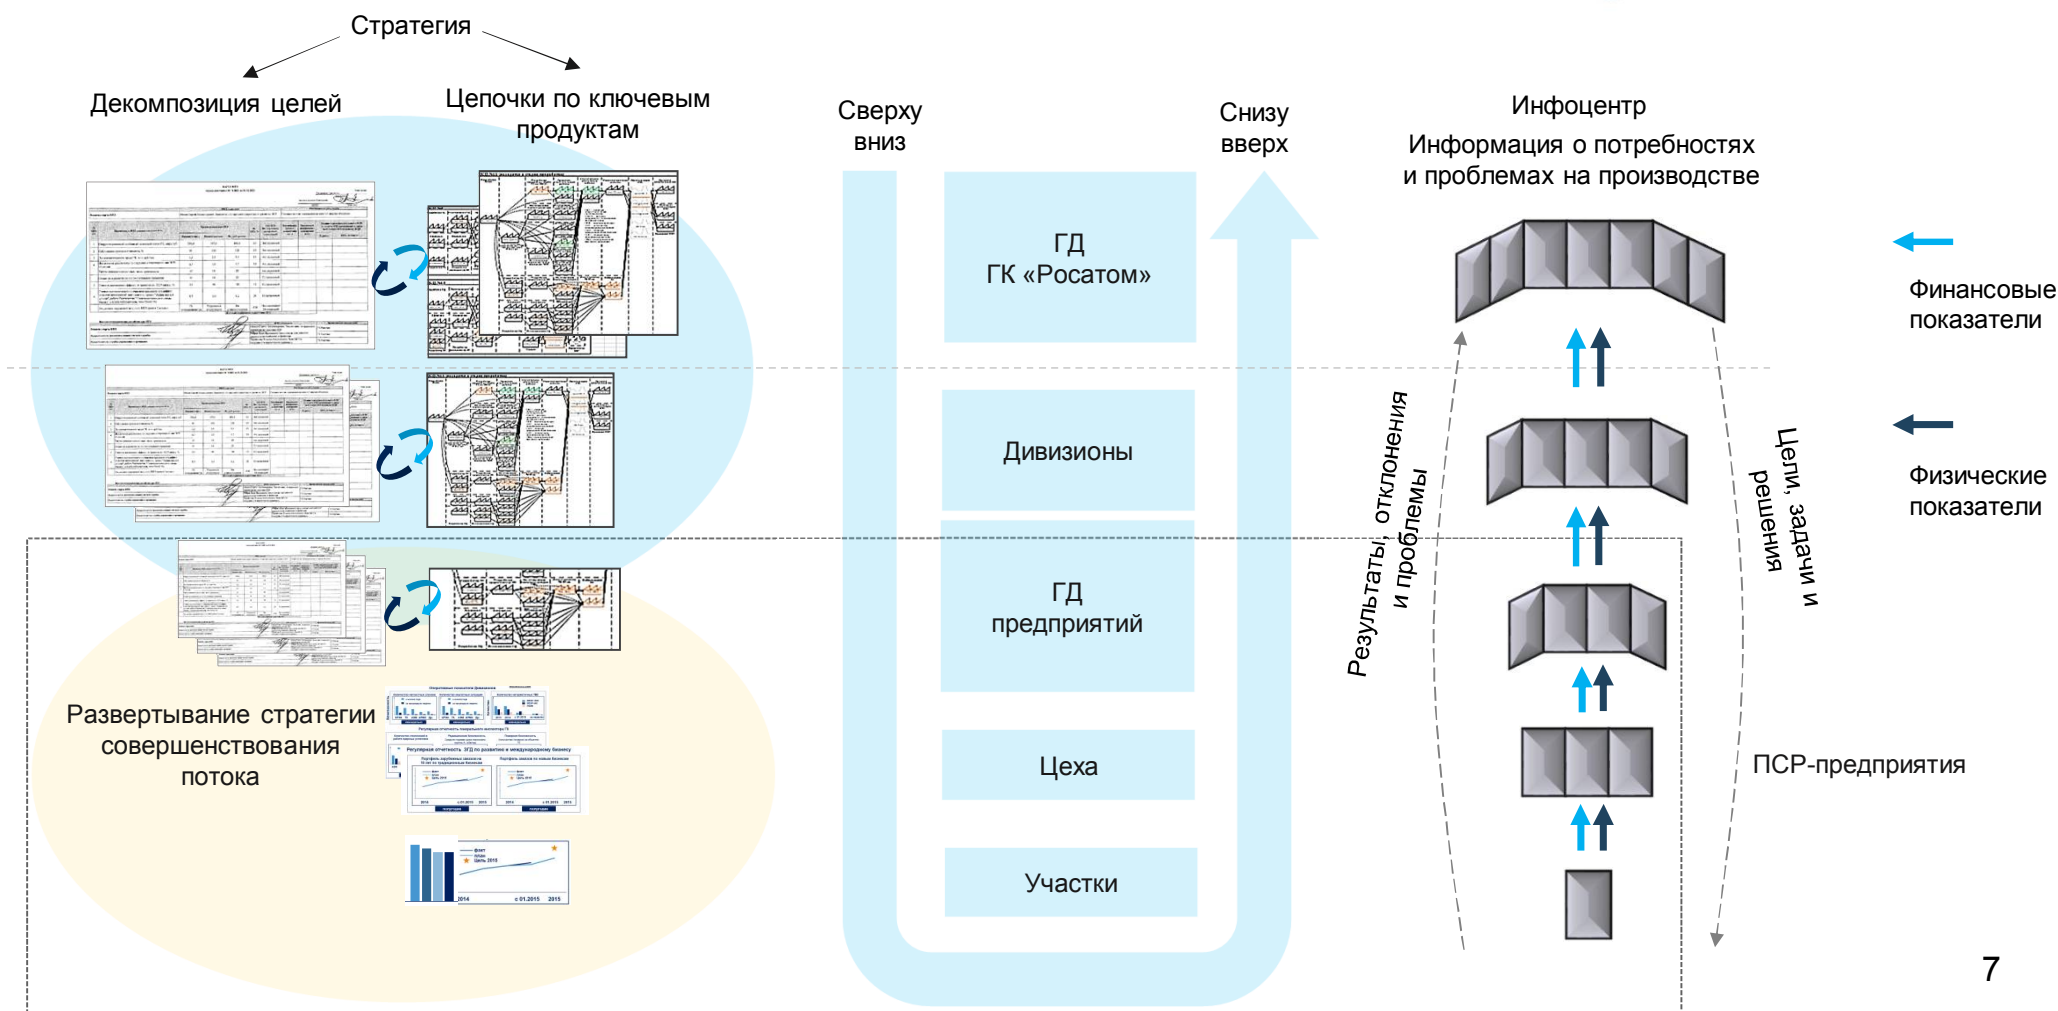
Стратегия

Декомпозиция целей

Цепочки по ключевым продуктам

Развертывание стратегии совершенствования потока

Сверху вниз

Снизу вверх

ГД ГК «Росатом»

Дивизионы

ГД предприятий

Цеха

Участки

Инфоцентр

Информация о потребностях и проблемах на производстве

Результаты, отклонения и проблемы

Цели, задачи и решения

Финансовые показатели

Физические показатели

ПСР-предприятия

7